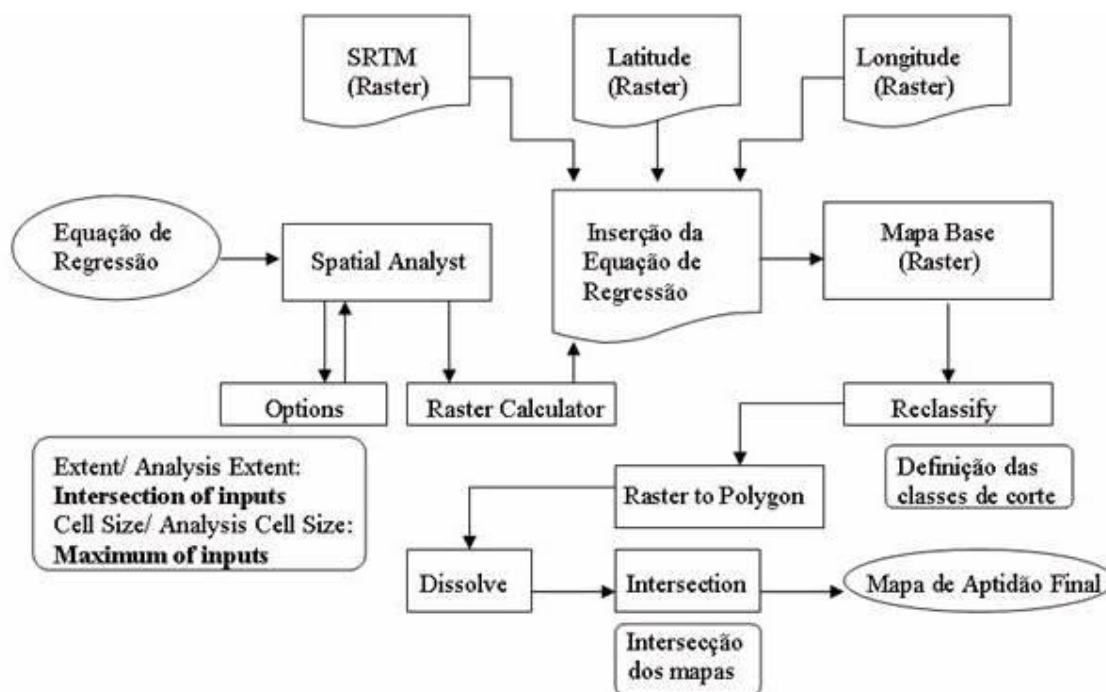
SRTM
(Raster)

Latitude
(Raster)

Longitude
(Raster)

Equação de
Regressão

Spatial Analyst

Inserção da
Equação de
Regressão

Mapa Base
(Raster)

Options

Raster Calculator

Reclassify

Extent/ Analysis Extent:
**Intersection of inputs**
Cell Size/ Analysis Cell Size:
**Maximum of inputs**

Definição das
classes de corte

Raster to Polygon

Dissolve

Intersection

Mapa de Aptidão Final

Intersecção
dos mapas